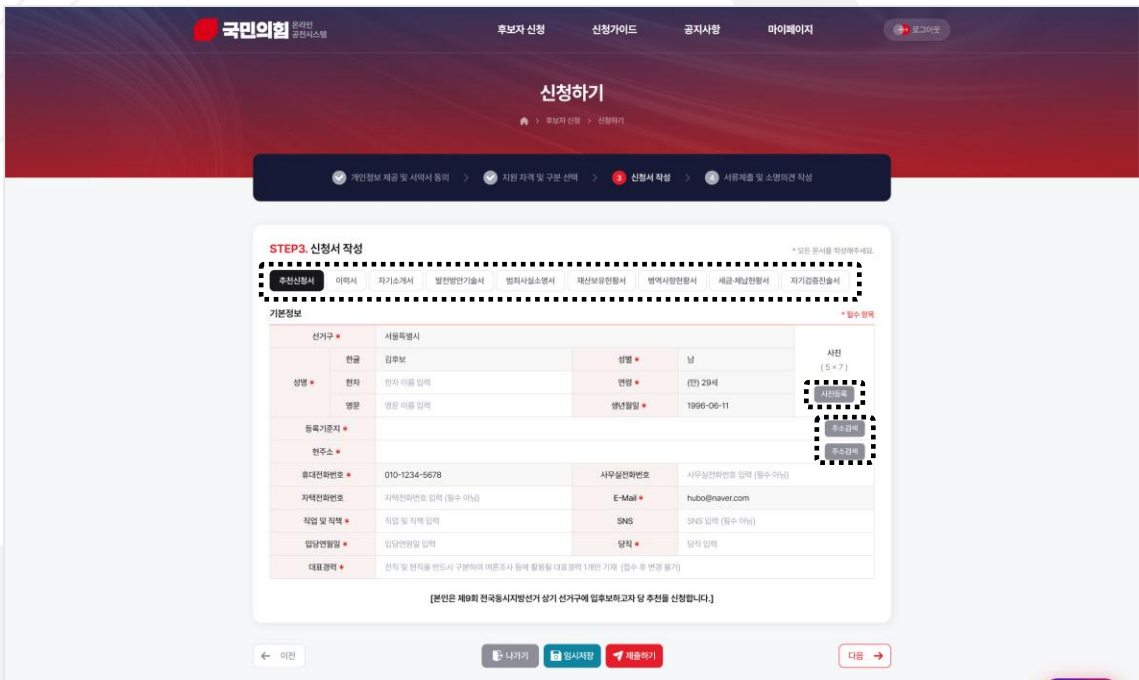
국민의힘 온라인 공천시스템

후보자 신청 신청가이드 공지사항 마이페이지 로그아웃

신청하기

후보자 신청 > 신청하기

개인정보 제공 및 서약서 동의 > 지원 자격 및 구분 선택 > 3 신청서 작성 > 4 서류제출 및 소명의견 작성

STEP3. 신청서 작성

* 모든 문서를 작성해주세요.

추천신청서 이력서 자기소개서 발전방안기술서 범죄사실소명서 재산보유현황서 병역사항현황서 세금·체납현황서 자기검증진술서

기본정보

* 필수 항목

| 선거구 * | | 서울특별시 | | | 사진 (5×7) 사진등록 |
|---|---|---|---|---|---|
| 성명 * | 한글 | 김후보 | 성별 * | 남 | |
| | 한자 | 한자 이름 입력 | 연령 * | (만) 29세 | |
| | 영문 | 영문 이름 입력 | 생년월일 * | 1996-06-11 | |
| 등록기준지 * | | | | | 주소검색 |
| 현주소 * | | | | | 주소검색 |
| 휴대전화번호 * | | 010-1234-5678 | 사무실전화번호 | 사무실전화번호 입력 (필수 아님) | |
| 자택전화번호 | | 자택전화번호 입력 (필수 아님) | E-Mail * | hubo@naver.com | |
| 직업 및 직책 * | | 직업 및 직책 입력 | SNS | SNS 입력 (필수 아님) | |
| 입당연월일 * | | 입당연월일 입력 | 당직 * | 당직 입력 | |
| 대표경력 * | | 전직 및 현직을 반드시 구분하여 여론조사 등에 활용될 대표경력 1개만 기재 (접수 후 변경 불가) | | | |

[본인은 제9회 전국동시지방선거 상기 선거구에 입후보하고자 당 추천을 신청합니다.]

← 이전 나가기 임시저장 제출하기 다음 →